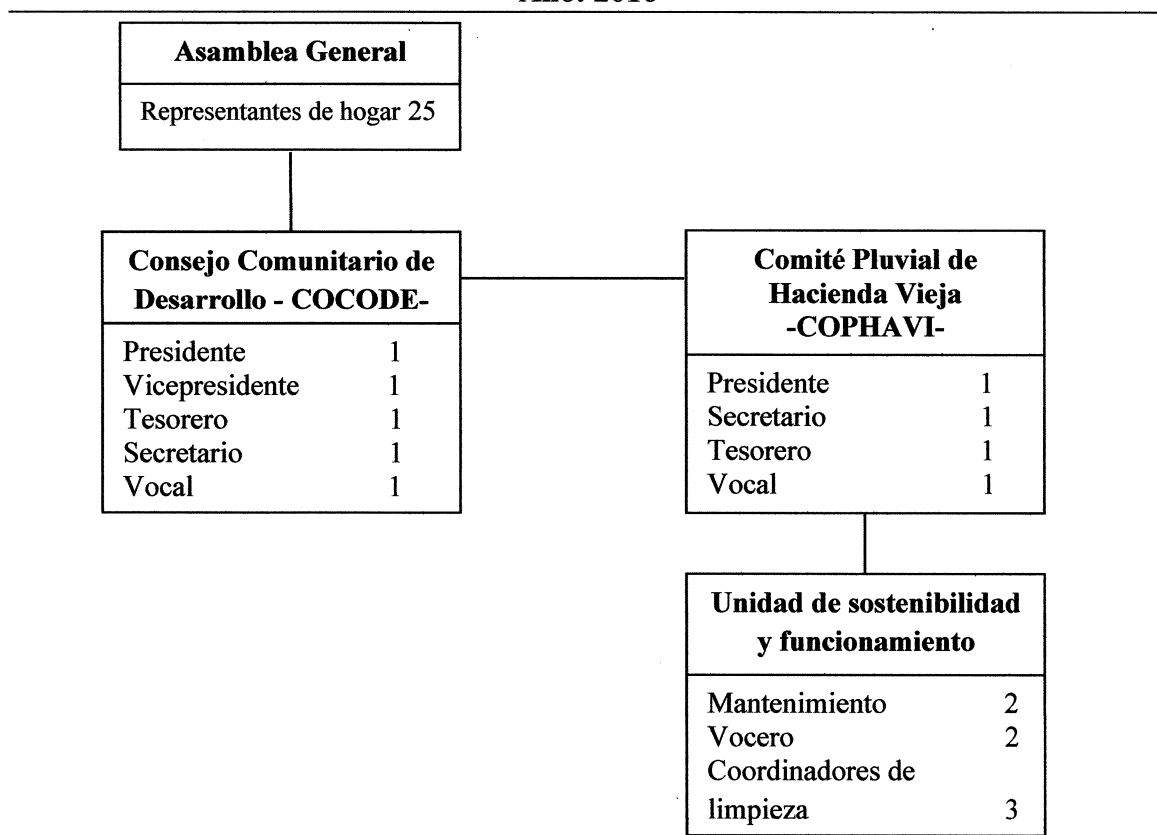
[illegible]

**Asamblea General**

Representantes de hogar 25

**Consejo Comunitario de Desarrollo - COCODE-**

Presidente 1
Vicepresidente 1
Tesorero 1
Secretario 1
Vocal 1

**Comité Pluvial de Hacienda Vieja -COPHAVI-**

Presidente 1
Secretario 1
Tesorero 1
Vocal 1

**Unidad de sostenibilidad y funcionamiento**

Mantenimiento 2
Vocero 2
Coordinadores de limpieza 3